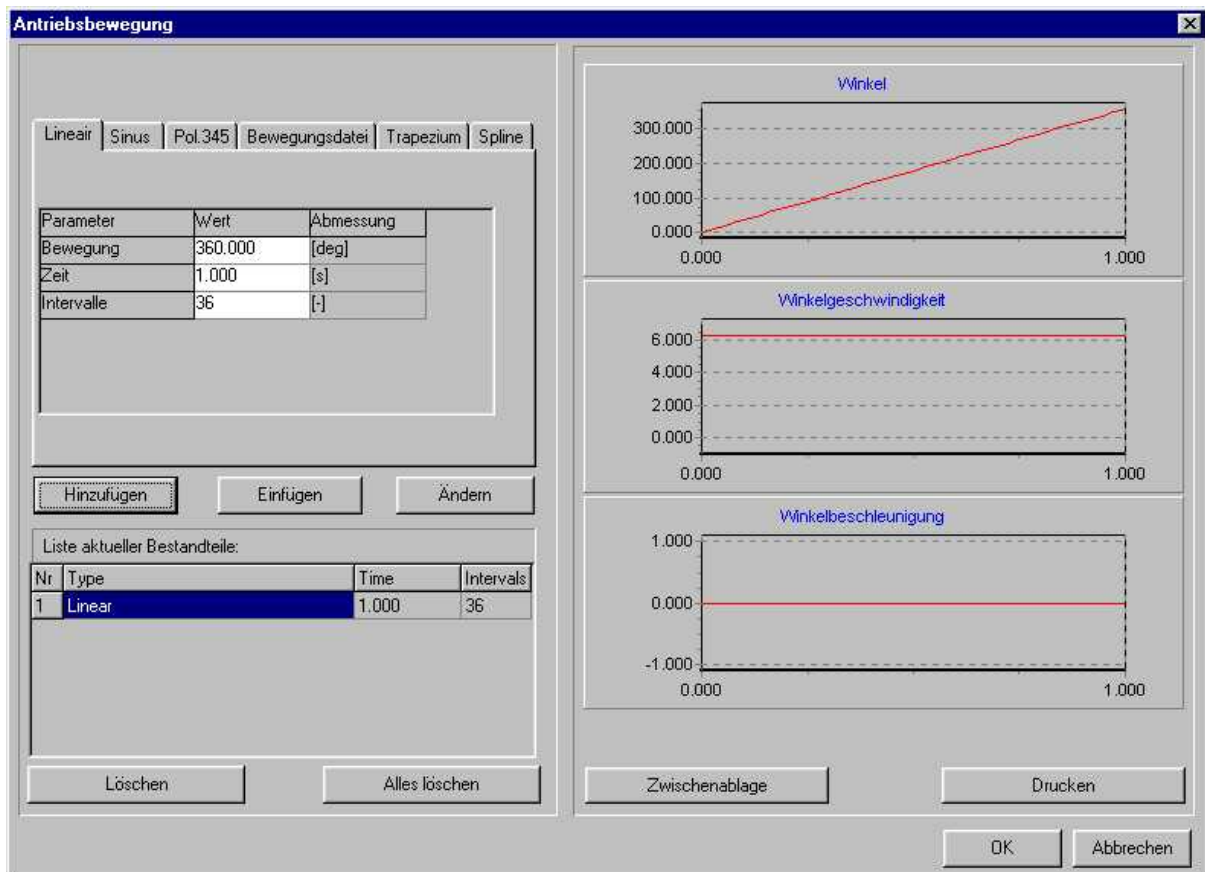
Antriebsbewegung

Lineair | Sinus | Pol.345 | Bewegungsdatei | Trapezium | Spline

| Parameter | Wert | Abmessung |
|---|---|---|
| Bewegung | 360.000 | [deg] |
| Zeit | 1.000 | [s] |
| Intervalle | 36 | [-] |

Hinzufügen | Einfügen | Ändern

Liste aktueller Bestandteile:

| Nr | Type | Time | Intervals |
|---|---|---|---|
| 1 | Linear | 1.000 | 36 |

Löschen | Alles löschen

Winkel
300.000
200.000
100.000
0.000
0.000 1.000

Winkelgeschwindigkeit
6.000
4.000
2.000
0.000
0.000 1.000

Winkelbeschleunigung
1.000
0.000
-1.000
0.000 1.000

Zwischenablage | Drucken

OK | Abbrechen